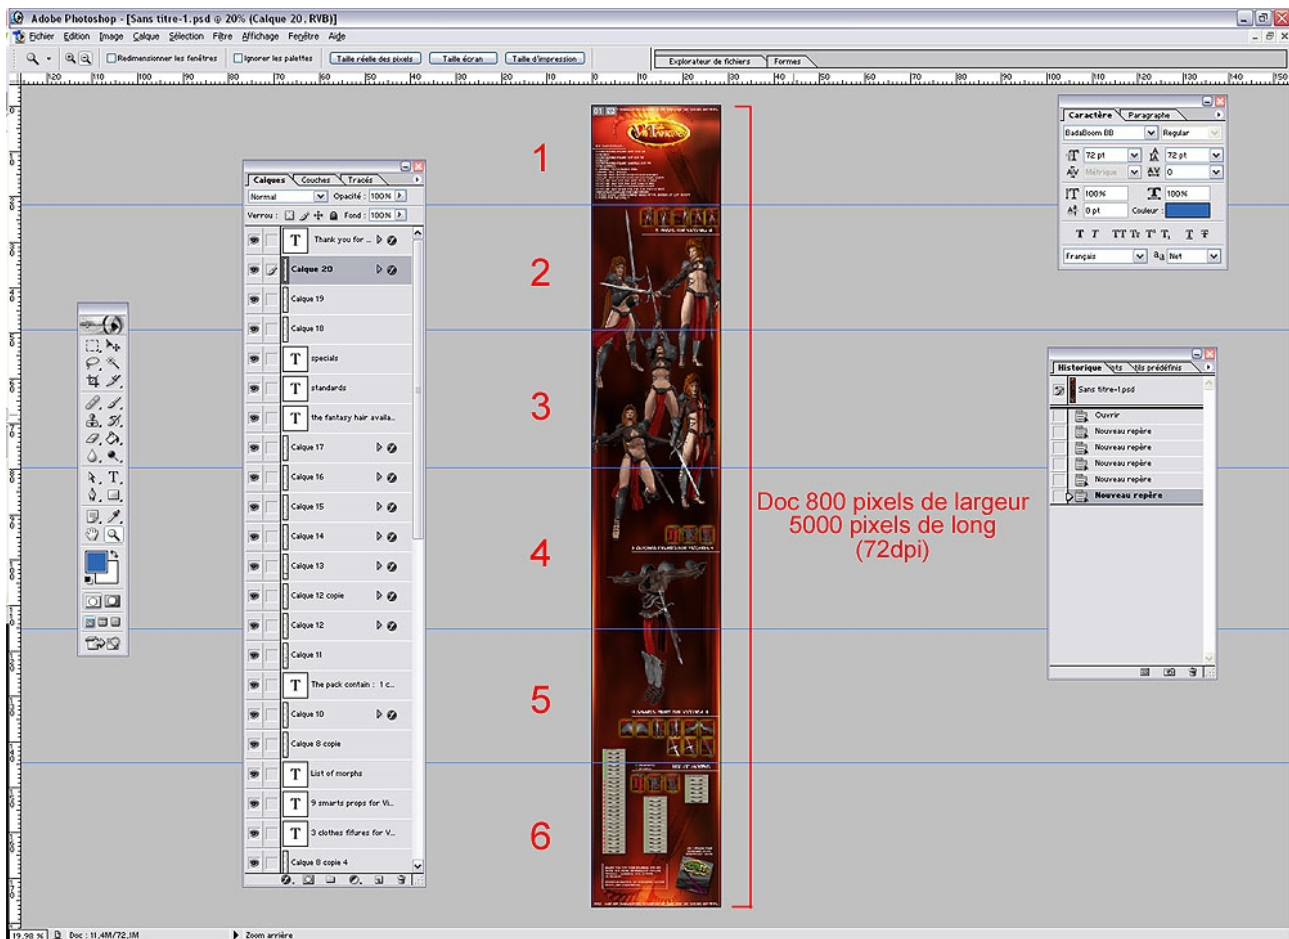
Adobe Photoshop - [Sans titre-1.psd @ 20% (Calque 20, RVB)]

Fichier Edition Image Calque Sélection Filtre Affichage Fenêtre Aide

Redimensionner les fenêtres | Ignorer les palettes | Taille réelle des pixels | Taille écran | Taille d'impression

Explorateur de fichiers | Formes

Calques | Couches | Tracés

Normal | Opacité : 100%

Verrou : | Fond : 100%

Thank you for ...
Calque 20
Calque 19
Calque 18
specials
standards
the fantasy hair availa...
Calque 17
Calque 16
Calque 15
Calque 14
Calque 13
Calque 12 copie
Calque 12
Calque 11
The pack contain : 1 c...
Calque 10
Calque 8 copie
List of morphs
9 smarts props for Vi...
3 clothes fifures for V...
Calque 8 copie 4

1
2
3
4
5
6

Doc 800 pixels de largeur
5000 pixels de long
(72dpi)

Caractère | Paragraphe
BadaBoom BB | Regular
72 pt | 72 pt
Métrique | 0
100% | 100%
0 pt | Couleur :
Français | $a_a$ Net

Historique | Scripts | Outils prédéfinis
Sans titre-1.psd
Ouvrir
Nouveau repère
Nouveau repère
Nouveau repère
Nouveau repère
Nouveau repère

19,98 % | Doc : 11,4M/72,1M | Zoom arrière